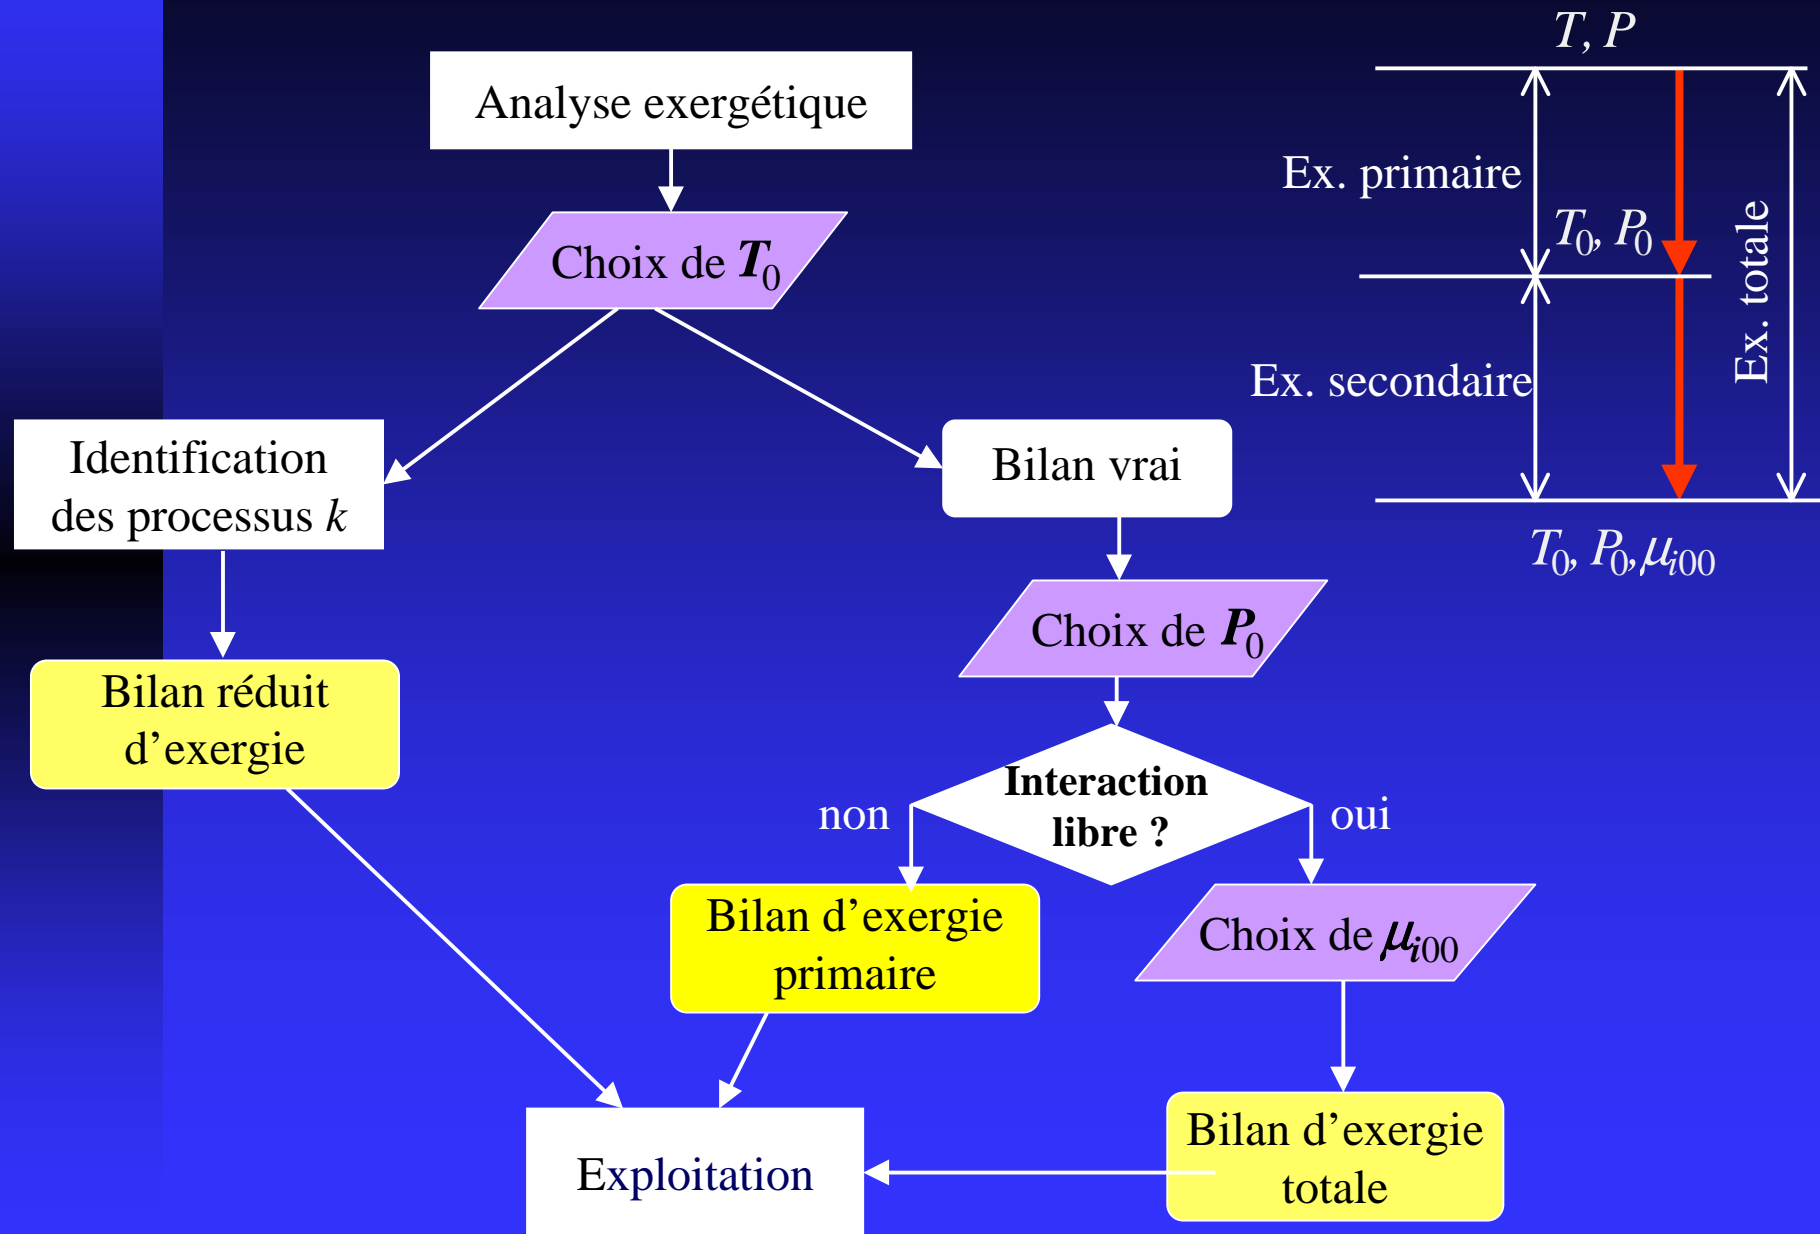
Analyse exergétique

Choix de $T_0$

Identification des processus $k$

Bilan vrai

Choix de $P_0$

Bilan réduit d’exergie

Interaction libre ?

non

oui

Bilan d’exergie primaire

Choix de $\mu_{i00}$

Exploitation

Bilan d’exergie totale

$T, P$

Ex. primaire

$T_0, P_0$

Ex. secondaire

Ex. totale

$T_0, P_0, \mu_{i00}$